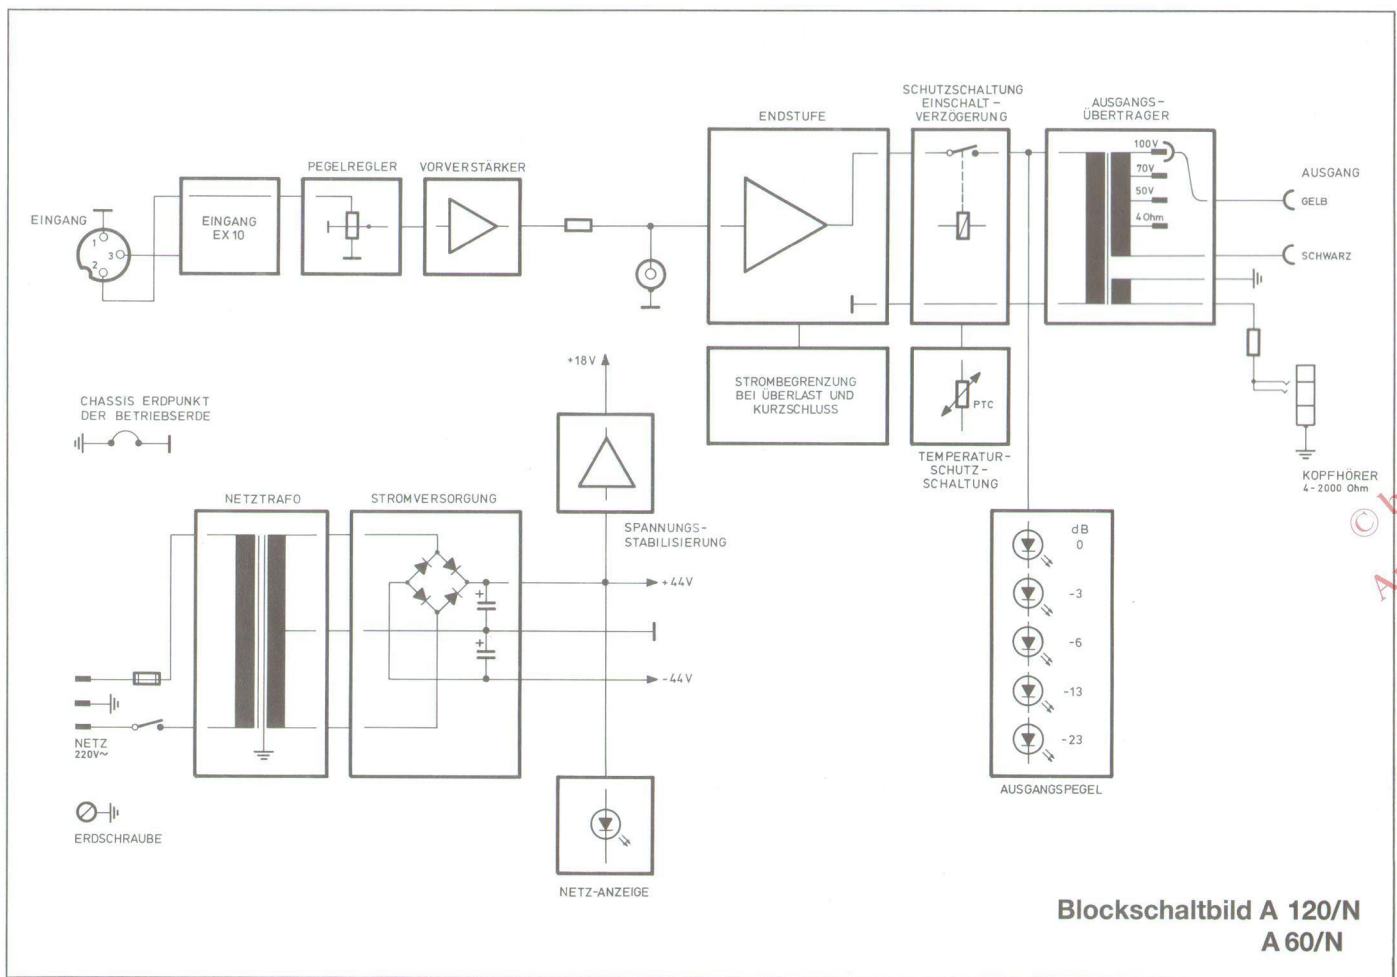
EINGANG
1
3
2
EINGANG
EX 10
PEGELREGLER
VORVERSTÄRKER
ENDSTUFE
SCHUTZSCHALTUNG
EINSCHALT-
VERZÖGERUNG
AUSGANGS-
ÜBERTRAGER
100V
70V
50V
4 Ohm
AUSGANG
GELB
SCHWARZ
KOPFHÖRER
4-2000 Ohm
+18V
STROMBEGRENZUNG
BEI ÜBERLAST UND
KURZSCHLUSS
PTC
TEMPERATUR-
SCHUTZ-
SCHALTUNG
CHASSIS ERDPUNKT
DER BETRIEBSERDE
NETZTRAFO
STROMVERSORGUNG
SPANNUNGS-
STABILISIERUNG
+44V
-44V
dB
0
-3
-6
-13
-23
AUSGANGSPEGEL
NETZ
220V~
ERDSCHRAUBE
NETZ-ANZEIGE
Blockschaltbild A 120/N
A 60/N